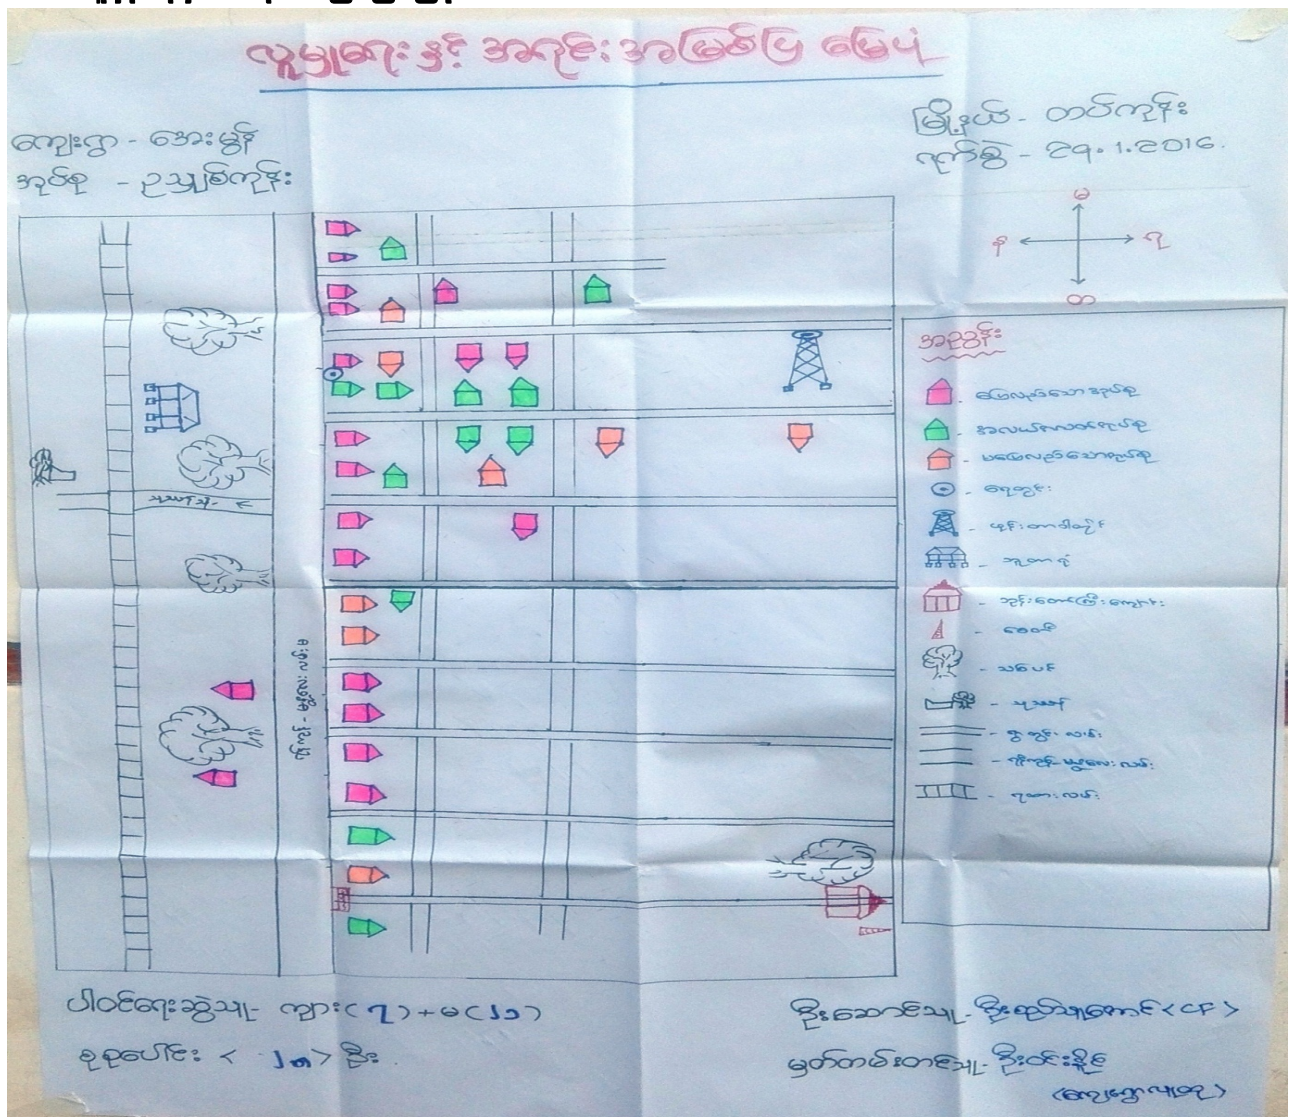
လူမှုရေးနှင့် အရင်းအမြစ်ပြ မြေပုံ

ကျေးရွာ - အေးမွန်
အုပ်စု - ဥသျှစ်ကုန်း

မြို့နယ် - တပ်ကုန်း
ရက်စွဲ - ၃၉.1.2016

မ
နေ
ဝ
တ

အညွှန်း
- ချမ်းသာသောအိမ်ခြေ
- အလယ်အလတ်အိမ်ခြေ
- မချမ်းသာသောအိမ်ခြေ
- ရေတွင်း
- ဖုန်းတာဝါတိုင်
- ဘုန်းကျောင်း
- ဘုန်းတော်ကြီးကျောင်း
- စေတီ
- သစ်ပင်
- ချောင်း
- မြို့လမ်း
- ကျေးရွာလမ်း
- ရထားလမ်း

ချောင်း

ပါဝင်ရေးဆွဲသူ - ကျား(၇) + မ(၂၁)
စုစုပေါင်း < ၂၈ > ဦး

ဦးဆောင်သူ - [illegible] < CF >
မှတ်တမ်းတင်သူ - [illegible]
(ကျေးရွာလူထု)